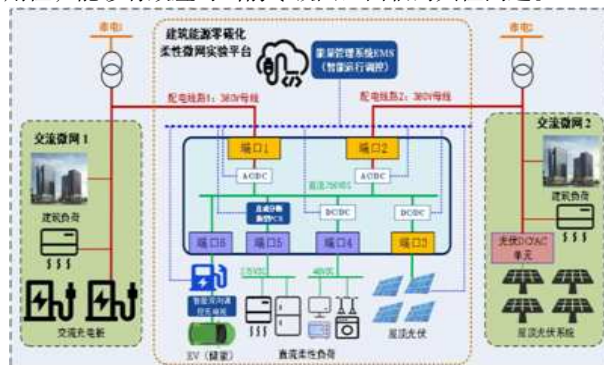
市电1

市电2

建筑能源零碳化
柔性微网实验平台

能量管理系统EMS
(智慧运行调控)

配电线路1：380V母线

配电线路2：380V母线

交流微网1

交流微网2

端口1

端口2

AC/DC

AC/DC

直流750V

直流分段
换能PCS

DC/DC

DC/DC

端口6

端口5

端口4

端口3

建筑负荷

建筑负荷

光伏DC/AC
单元

交流充电桩

智能双向
充电桩

220V

400V

EV（储能）

直流柔性负荷

屋顶光伏

屋顶光伏系统